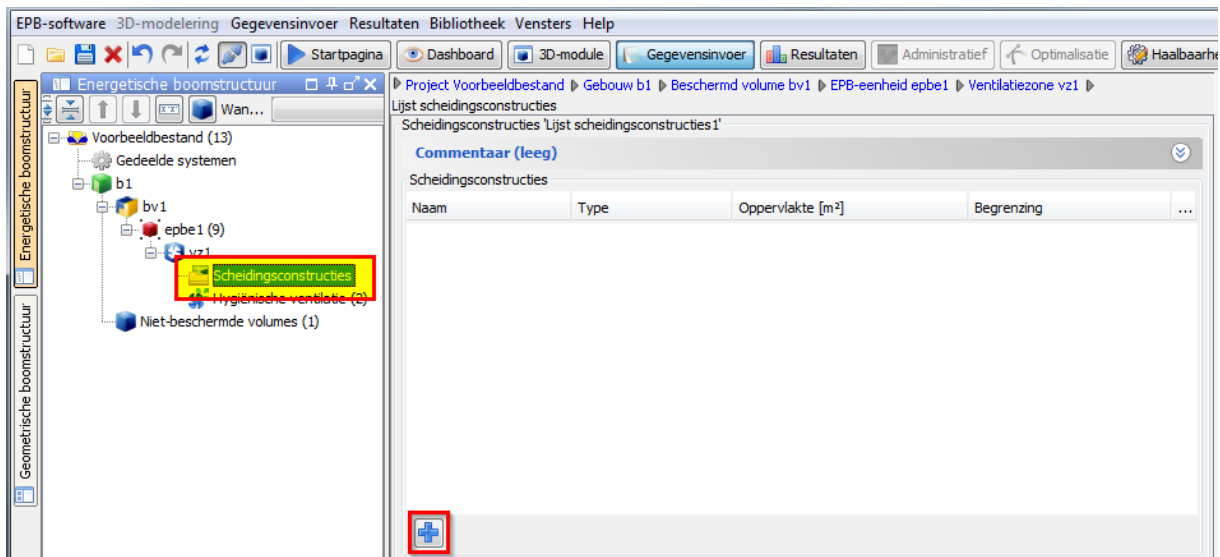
EPB-software 3D-modelering Gegevensinvoer Resultaten Bibliotheek Vensters Help

Startpagina Dashboard 3D-module Gegevensinvoer Resultaten Administratief Optimalisatie Haalbaarhe

Energetische boomstructuur

Wan...

Voorbeeldbestand (13)
Gedeelde systemen
b1
bv1
epbe1 (9)
vz1
Scheidingsconstructies
Hygiënische ventilatie (2)
Niet-beschermde volumes (1)

Energetische boomstructuur
Geometrische boomstructuur

Project Voorbeeldbestand ▶ Gebouw b1 ▶ Beschermd volume bv1 ▶ EPB-eenheid epbe1 ▶ Ventilatiezone vz1 ▶
Lijst scheidingsconstructies

Scheidingsconstructies 'Lijst scheidingsconstructies1'

Commentaar (leeg)

Scheidingsconstructies

| Naam | Type | Oppervlakte [m²] | Begrenzing | ... |
|---|---|---|---|---|